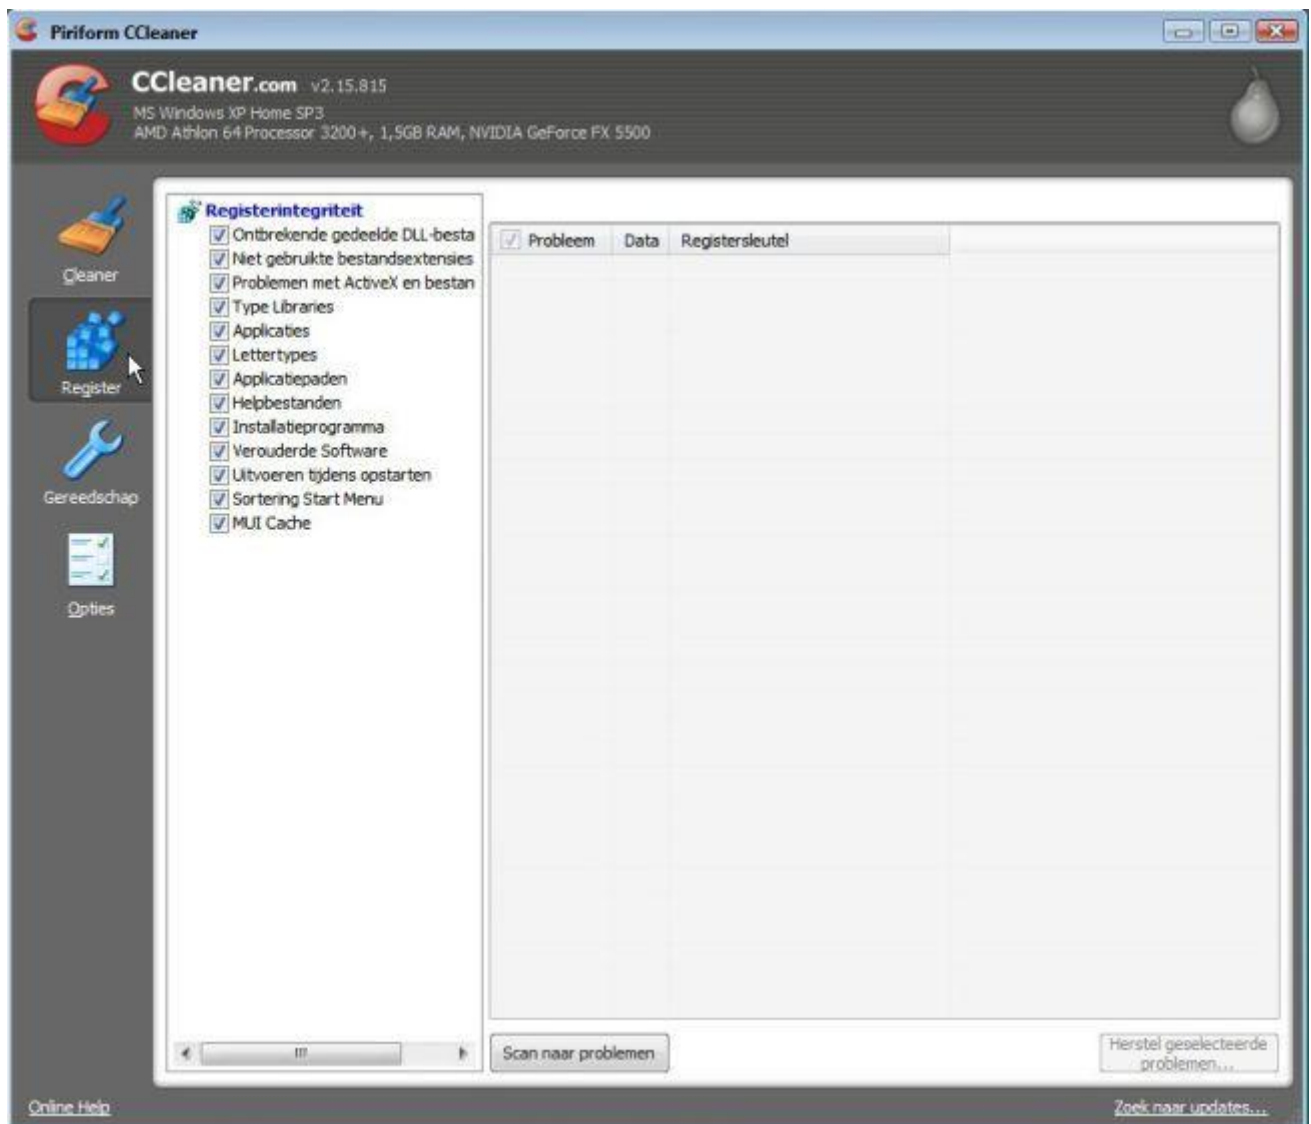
Piriform CCleaner

CCleaner.com v2.15.815
MS Windows XP Home SP3
AMD Athlon 64 Processor 3200+, 1,5GB RAM, NVIDIA GeForce FX 5500

Cleaner
Register
Gereedschap
Opties

Registerintegriteit
Ontbrekende gedeelde DLL-besta
Niet gebruikte bestandsextensies
Problemen met ActiveX en bestan
Type Libraries
Applicaties
Lettertypes
Applicatiepaden
Helpbestanden
Installatieprogramma
Verouderde Software
Uitvoeren tijdens opstarten
Sortering Start Menu
MUI Cache

| Probleem | Data | Registersleutel |
|---|---|---|

Scan naar problemen
Herstel geselecteerde problemen...

Online Help
Zoek naar updates...